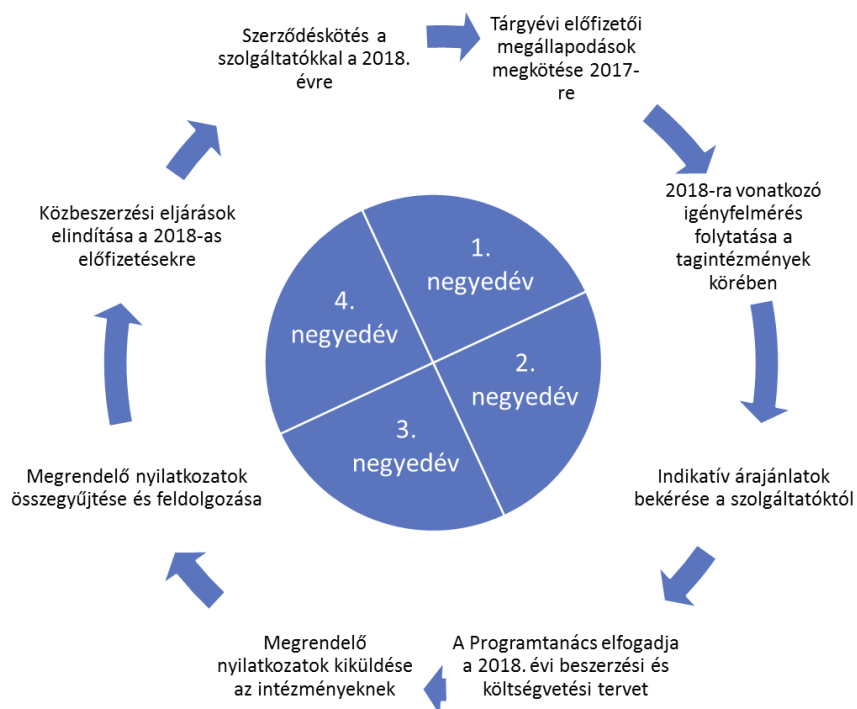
Szerződéskötés a szolgáltatókkal a 2018. évre

Tárgyévi előfizetői megállapodások megkötése 2017-re

2018-ra vonatkozó igényfelmérés folytatása a tagintézmények körében

Indikatív árajánlatok bekérése a szolgáltatóktól

A Programtanács elfogadja a 2018. évi beszerzési és költségvetési tervet

Megrendelő nyilatkozatok kiküldése az intézményeknek

Megrendelő nyilatkozatok összegyűjtése és feldolgozása

Közbeszerzési eljárások elindítása a 2018-as előfizetésekre

1. negyedév

2. negyedév

3. negyedév

4. negyedév